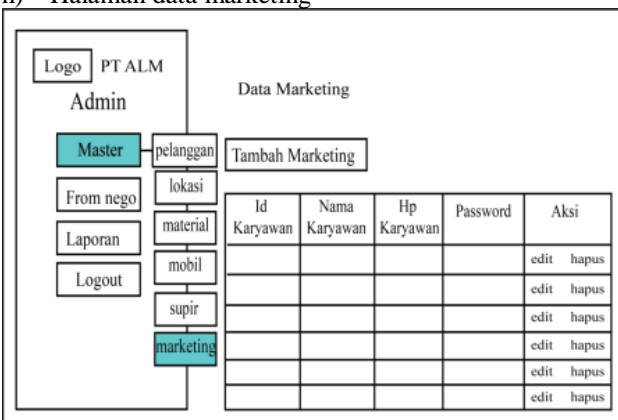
n) Halaman data marketing

Logo PT ALM
Admin

Master
From nego
Laporan
Logout

pelanggan
lokasi
material
mobil
supir
marketing

Data Marketing

Tambah Marketing

| Id Karyawan | Nama Karyawan | Hp Karyawan | Password | Aksi |
|---|---|---|---|---|
| | | | | edit hapus |
| | | | | edit hapus |
| | | | | edit hapus |
| | | | | edit hapus |
| | | | | edit hapus |
| | | | | edit hapus |